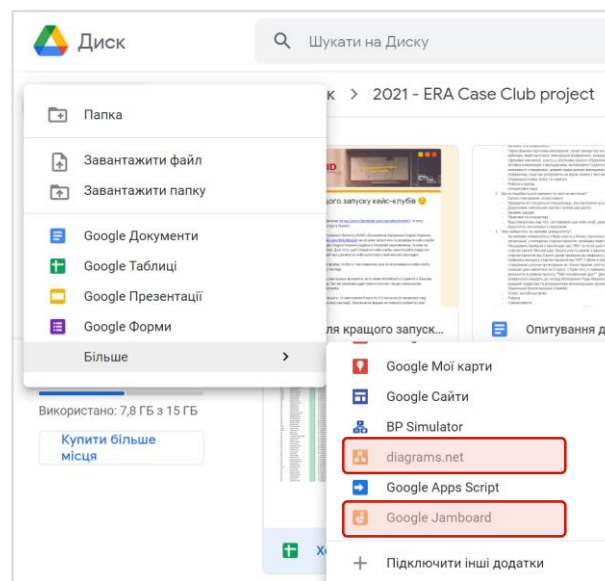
Диск

Шукати на Диску

к > 2021 - ERA Case Club project

Папка

Завантажити файл

Завантажити папку

Google Документи

Google Таблиці

Google Презентації

Google Форми

Більше

Використано: 7,8 ГБ з 15 ГБ

Купити більше місця

ого запуску кейс-клубів

ля кращого запуск...

Опитування д

Google Мої карти

Google Сайти

BP Simulator

diagrams.net

Google Apps Script

Google Jamboard

Підключити інші додатки